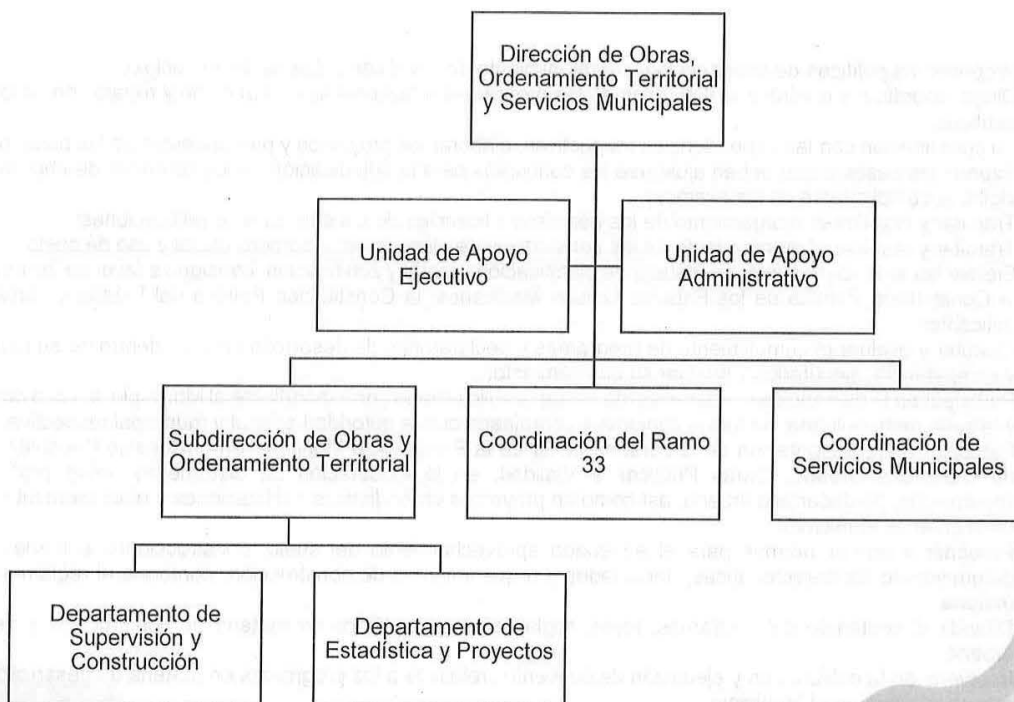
Dirección de Obras, Ordenamiento Territorial y Servicios Municipales

Unidad de Apoyo Ejecutivo

Unidad de Apoyo Administrativo

Subdirección de Obras y Ordenamiento Territorial

Coordinación del Ramo 33

Coordinación de Servicios Municipales

Departamento de Supervisión y Construcción

Departamento de Estadística y Proyectos